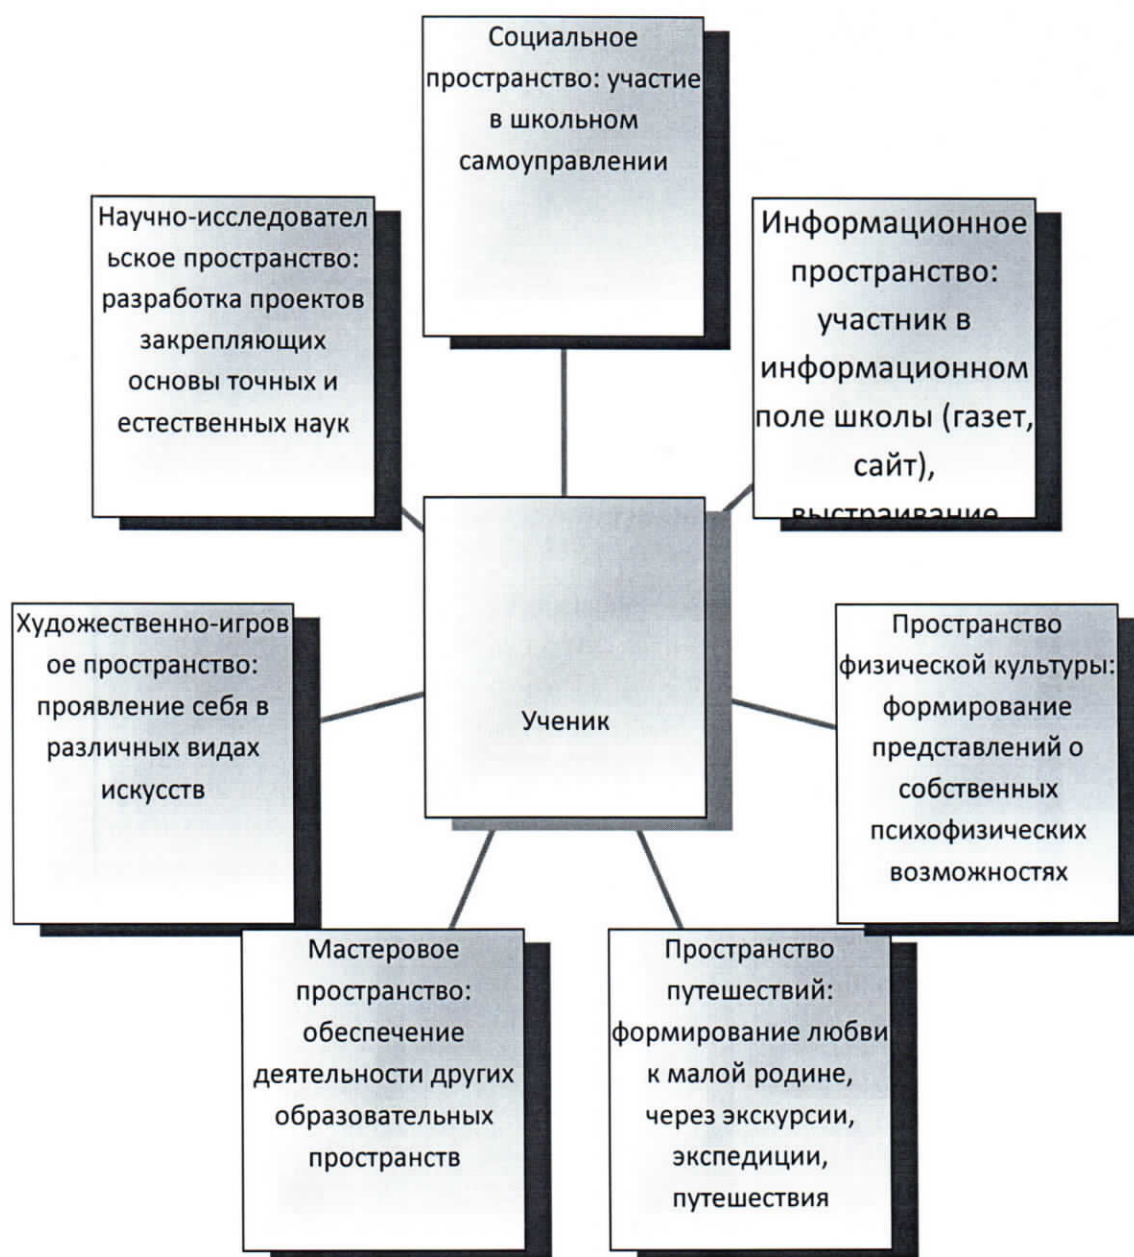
Социальное пространство: участие в школьном самоуправлении

Научно-исследовательское пространство: разработка проектов закрепляющих основы точных и естественных наук

Информационное пространство: участник в информационном поле школы (газет, сайт), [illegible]

Художественно-игровое пространство: проявление себя в различных видах искусств

Ученик

Пространство физической культуры: формирование представлений о собственных психофизических возможностях

Мастеровое пространство: обеспечение деятельности других образовательных пространств

Пространство путешествий: формирование любви к малой родине, через экскурсии, экспедиции, путешествия